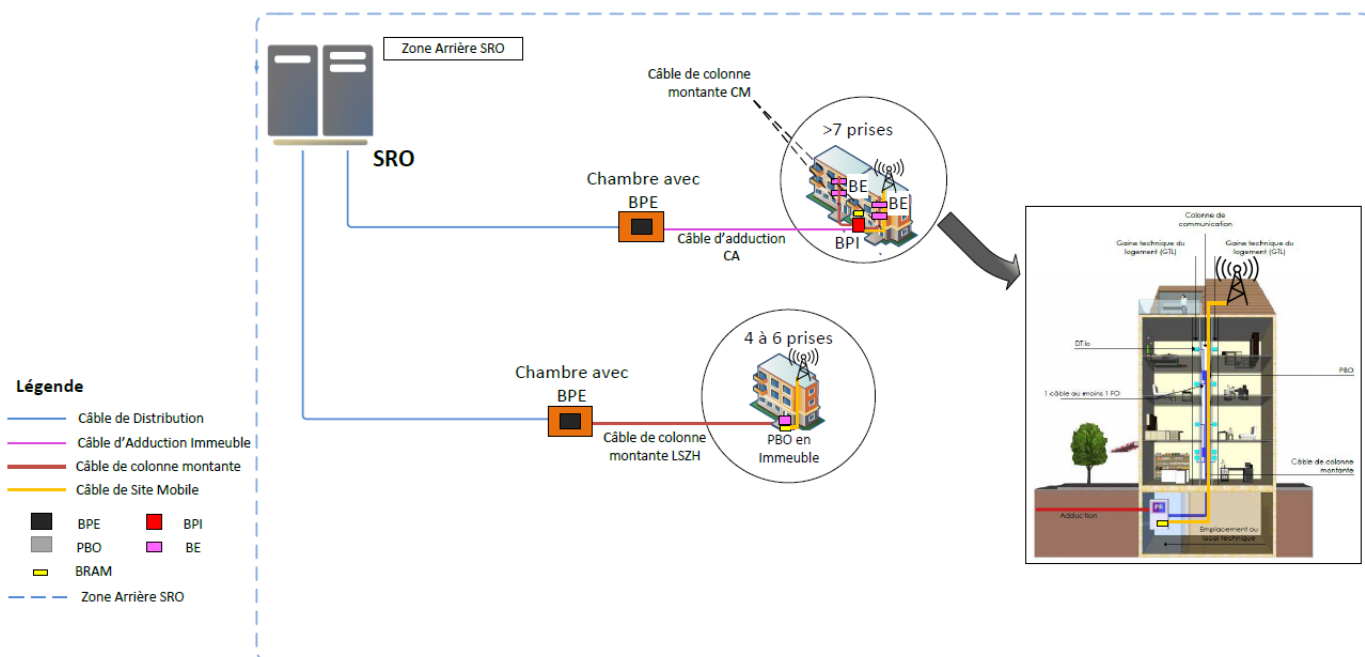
Zone Arrière SRO

SRO

Câble de colonne montante CM

>7 prises

BE

BE

BPI

Chambre avec BPE

Câble d'adduction CA

4 à 6 prises

Chambre avec BPE

Câble de colonne montante LSZH

PBO en Immeuble

Légende

Câble de Distribution

Câble d'Adduction Immeuble

Câble de colonne montante

Câble de Site Mobile

BPE

BPI

PBO

BE

BRAM

Zone Arrière SRO

Colonne de communication

Gaine technique du logement (GTL)

Gaine technique du logement (GTL)

DTIo

PBO

1 câble au moins 1 FO

Câble de colonne montante

Adduction

PR

Emplacement ou local technique